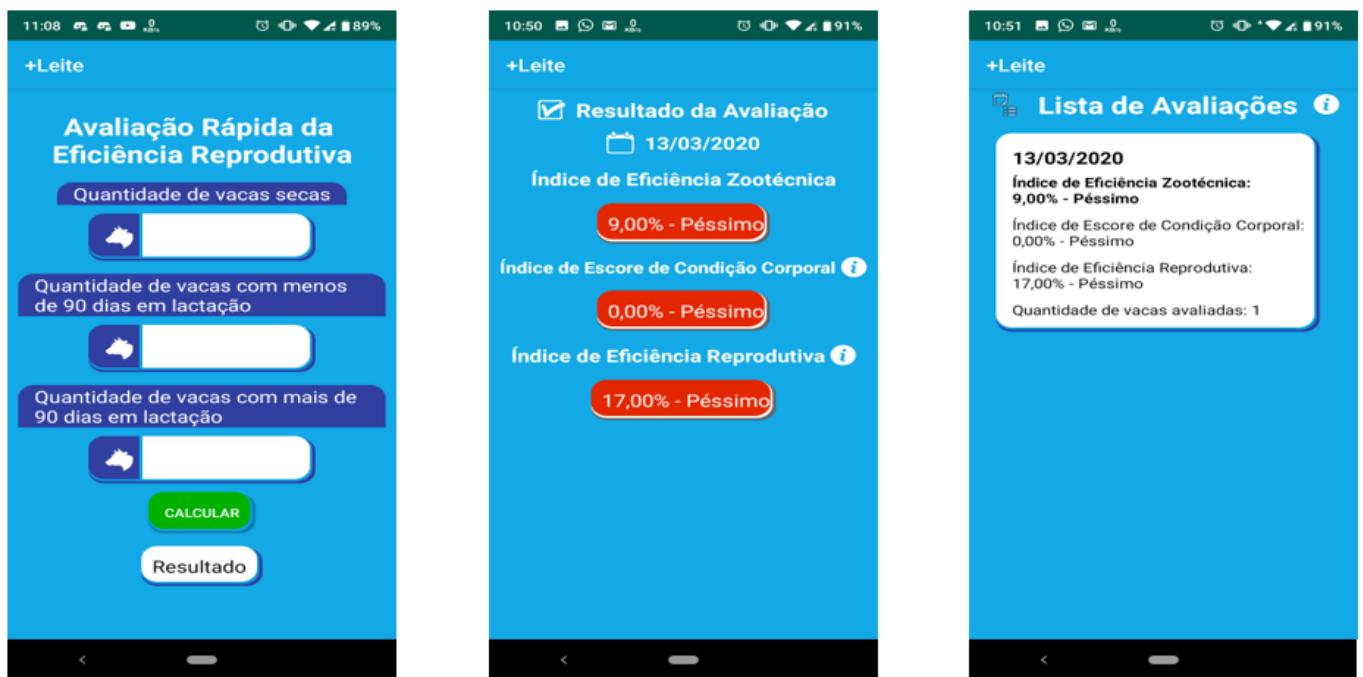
11:08 89%

+Leite

Avaliação Rápida da Eficiência Reprodutiva

Quantidade de vacas secas

Quantidade de vacas com menos de 90 dias em lactação

Quantidade de vacas com mais de 90 dias em lactação

CALCULAR

Resultado

10:50 91%

+Leite

Resultado da Avaliação

13/03/2020

Índice de Eficiência Zootécnica

9,00% - Péssimo

Índice de Escore de Condição Corporal

0,00% - Péssimo

Índice de Eficiência Reprodutiva

17,00% - Péssimo

10:51 91%

+Leite

Lista de Avaliações

13/03/2020

Índice de Eficiência Zootécnica: 9,00% - Péssimo

Índice de Escore de Condição Corporal: 0,00% - Péssimo

Índice de Eficiência Reprodutiva: 17,00% - Péssimo

Quantidade de vacas avaliadas: 1